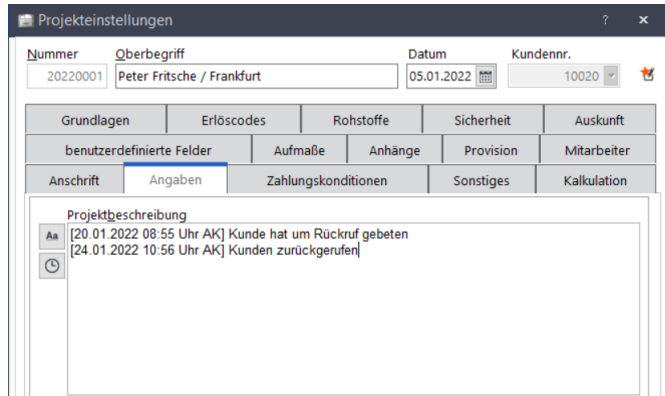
Projekteinstellungen

? ×

Nummer
20220001

Oberbegriff
Peter Fritsche / Frankfurt

Datum
05.01.2022

Kundennr.
10020

Grundlagen | Erlöscodes | Rohstoffe | Sicherheit | Auskunft

benutzerdefinierte Felder | Aufmaße | Anhänge | Provision | Mitarbeiter

Anschrift | Angaben | Zahlungskonditionen | Sonstiges | Kalkulation

Projektbeschreibung

Aa

[20.01.2022 08:55 Uhr AK] Kunde hat um Rückruf gebeten
[24.01.2022 10:56 Uhr AK] Kunden zurückgerufen